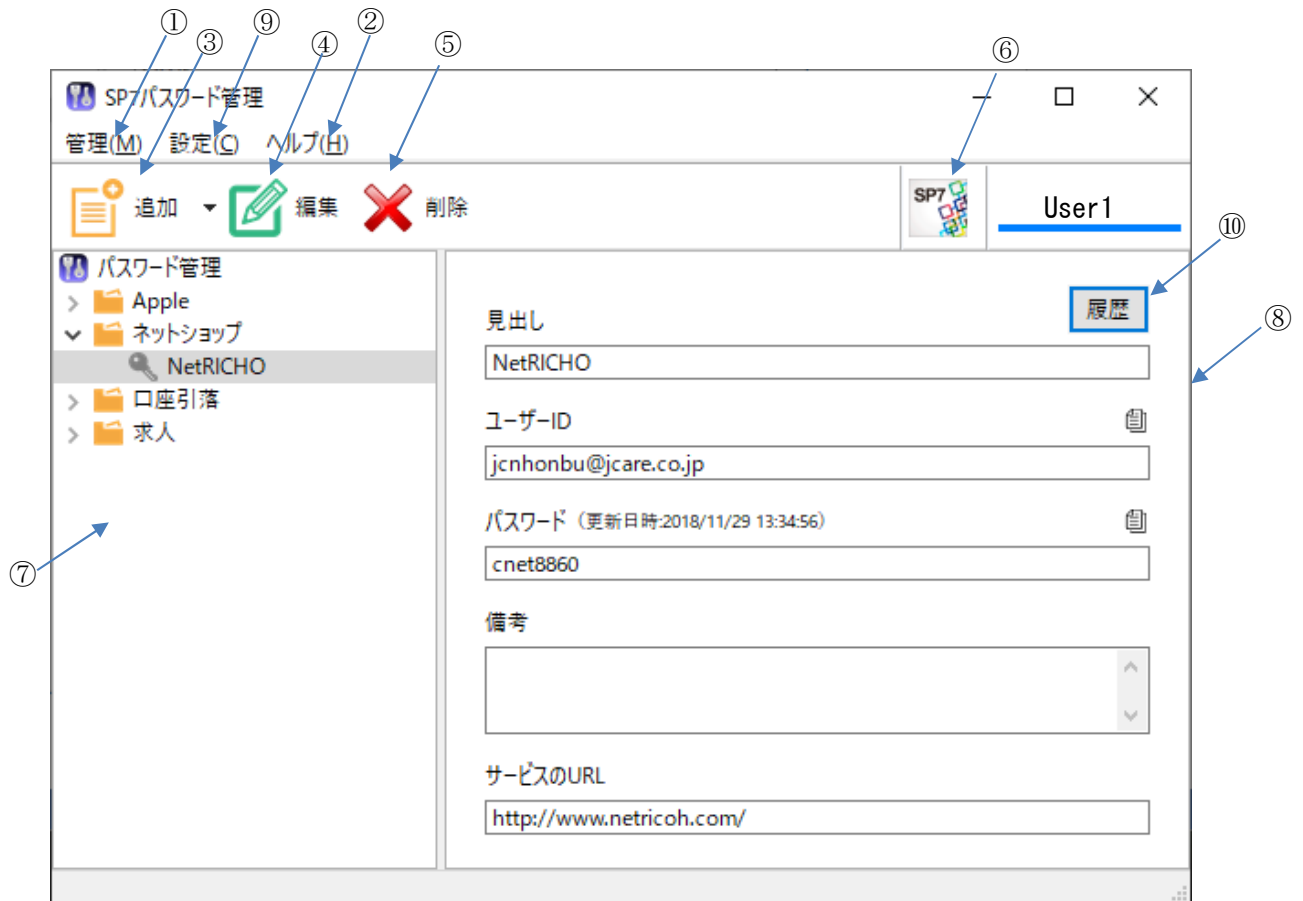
①
③
⑨
②
④
⑤
⑥

SP7パスワード管理

管理(M) 設定(C) ヘルプ(H)

追加 編集 削除

SP7

User1

⑩

パスワード管理
Apple
ネットショップ
NetRICHO
口座引落
求人

⑦

履歴

⑧

見出し
NetRICHO

ユーザーID
jcnhonbu@jcare.co.jp

パスワード（更新日時:2018/11/29 13:34:56）
cnet8860

備考

サービスのURL
http://www.netricoh.com/